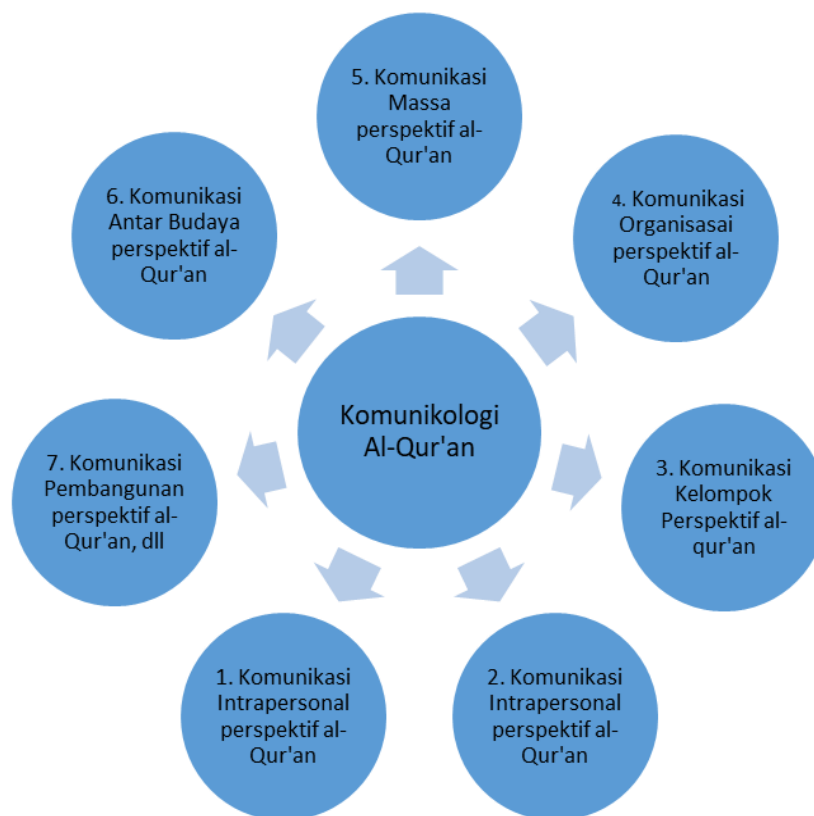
Komunikologi Al-Qur'an

1. Komunikasi Intrapersonal perspektif al-Qur'an

2. Komunikasi Intrapersonal perspektif al-Qur'an

3. Komunikasi Kelompok Perspektif al-qur'an

4. Komunikasi Organisasai perspektif al-Qur'an

5. Komunikasi Massa perspektif al-Qur'an

6. Komunikasi Antar Budaya perspektif al-Qur'an

7. Komunikasi Pembangunan perspektif al-Qur'an, dll